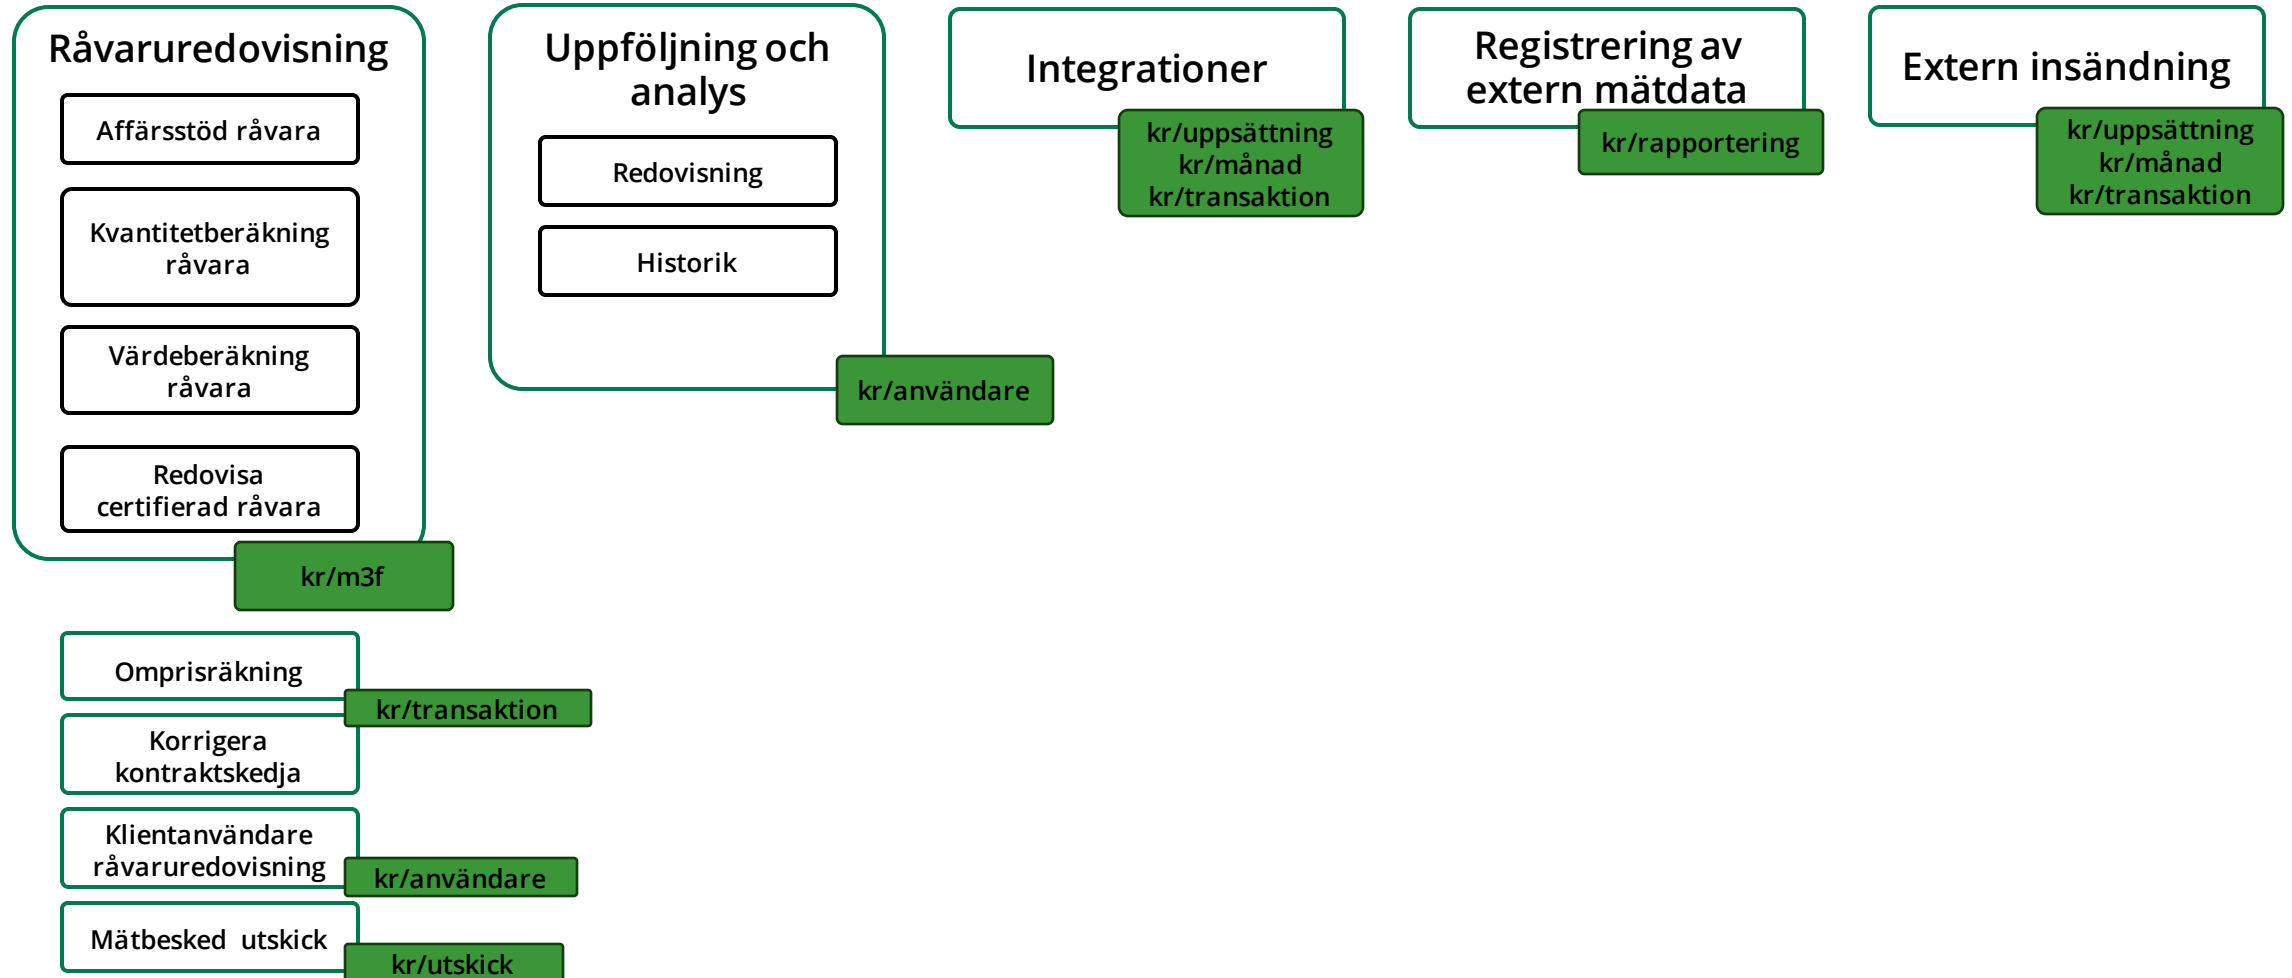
Råvaruredovisning

Affärsstöd råvara

Kvantitetberäkning råvara

Värdeberäkning råvara

Redovisa certifierad råvara

kr/m3f

Uppföljning och analys

Redovisning

Historik

kr/användare

Integrationer

kr/uppsättning
kr/månad
kr/transaktion

Registrering av extern mätdata

kr/rapportering

Extern insändning

kr/uppsättning
kr/månad
kr/transaktion

Omprisräkning

kr/transaktion

Korrigera kontraktskedja

Klientanvändare råvaruredovisning

kr/användare

Mätbesked utskick

kr/utskick